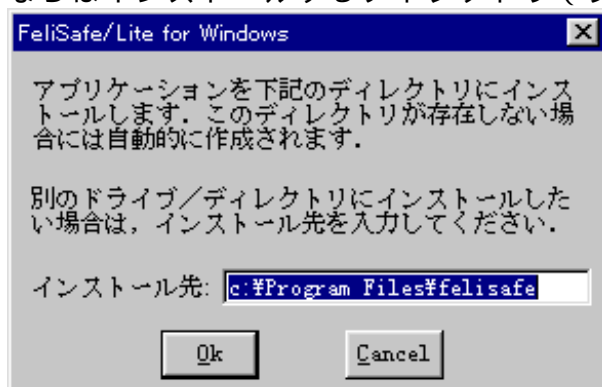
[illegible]

FeliSafe/Lite for Windows

アプリケーションを下記のディレクトリにインストールします．このディレクトリが存在しない場合には自動的に作成されます．

別のドライブ／ディレクトリにインストールしたい場合は，インストール先を入力してください．

インストール先: c:¥Program Files¥felisafe

Ok

Cancel